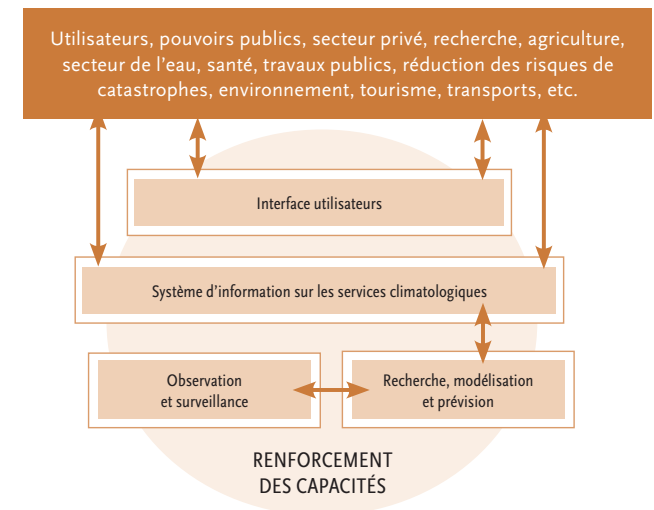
Utilisateurs, pouvoirs publics, secteur privé, recherche, agriculture, secteur de l'eau, santé, travaux publics, réduction des risques de catastrophes, environnement, tourisme, transports, etc.

Interface utilisateurs

Système d'information sur les services climatologiques

Observation et surveillance

Recherche, modélisation et prévision

RENFORCEMENT DES CAPACITÉS